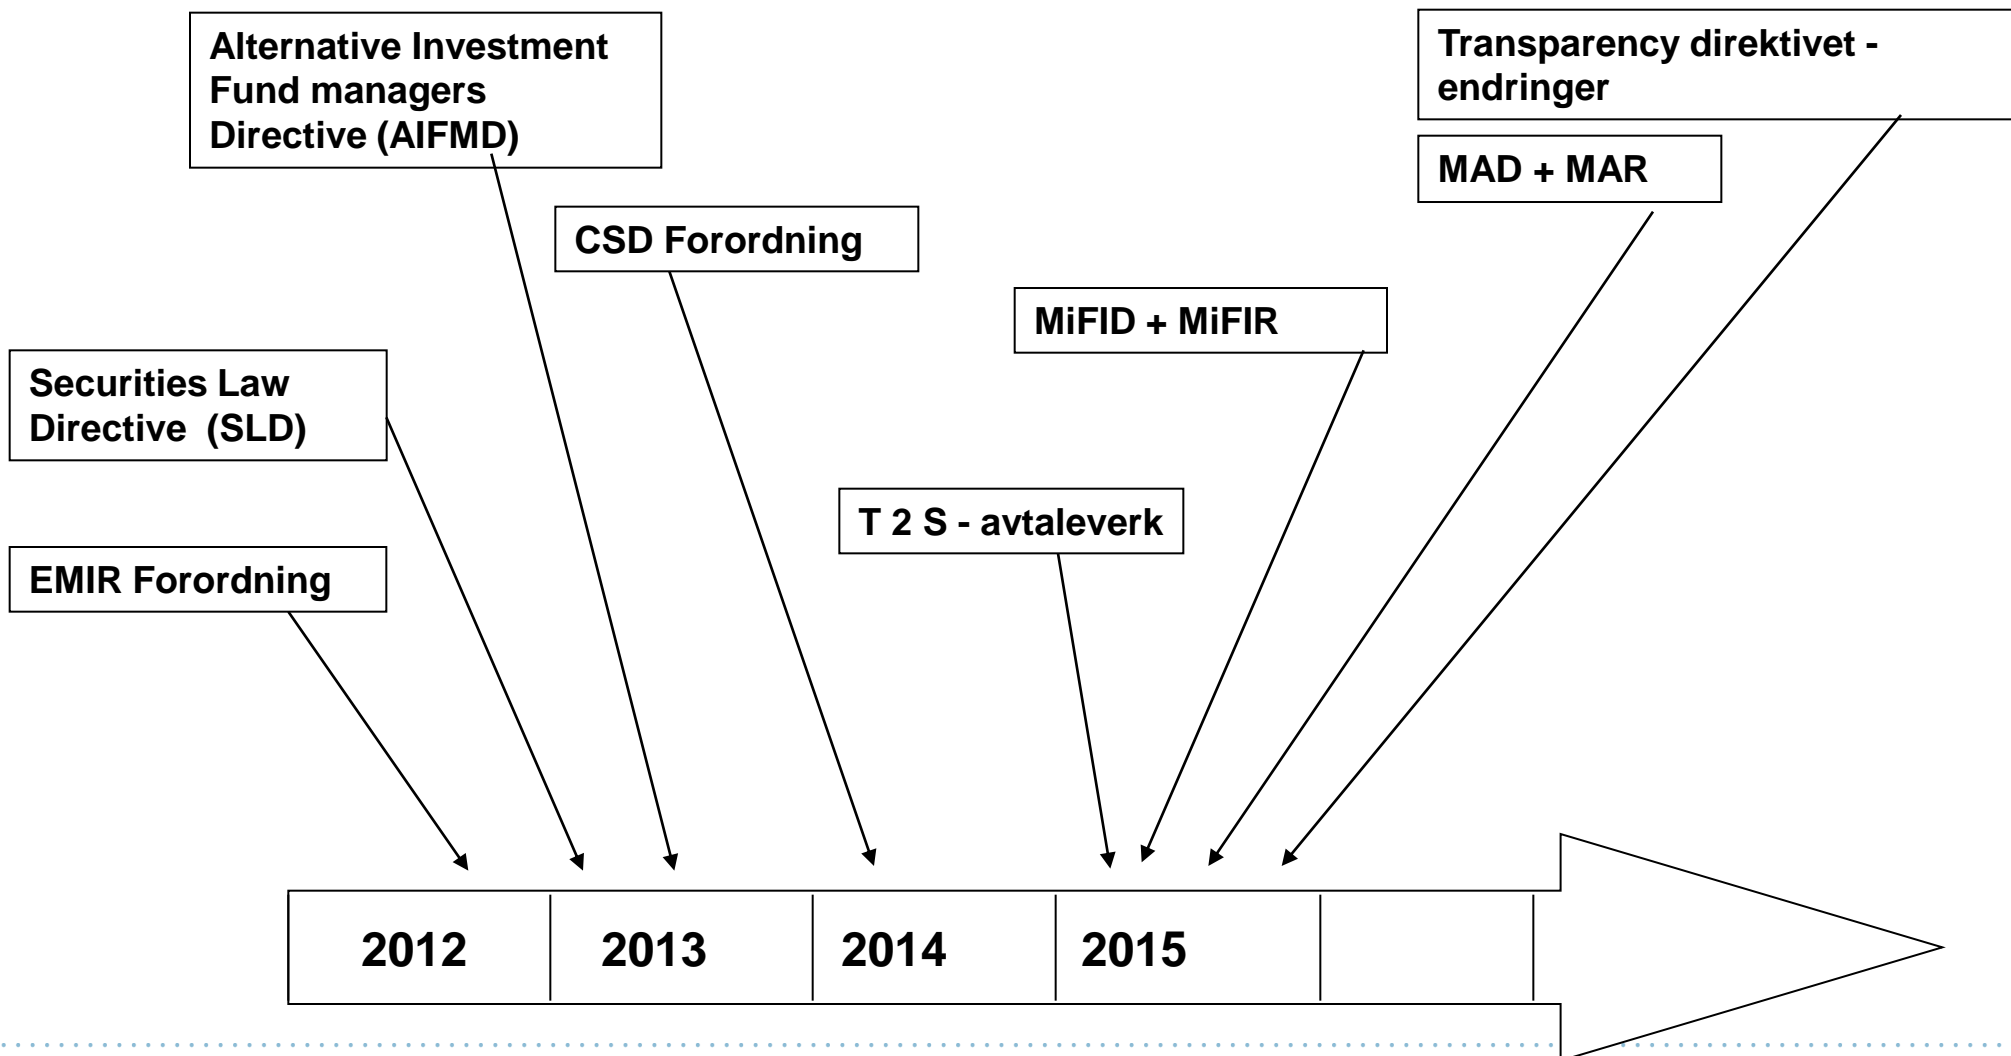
Alternative Investment Fund managers Directive (AIFMD)

Transparency direktivet - endringer

MAD + MAR

CSD Forordning

MiFID + MiFIR

Securities Law Directive (SLD)

T 2 S - avtaleverk

EMIR Forordning

2012

2013

2014

2015